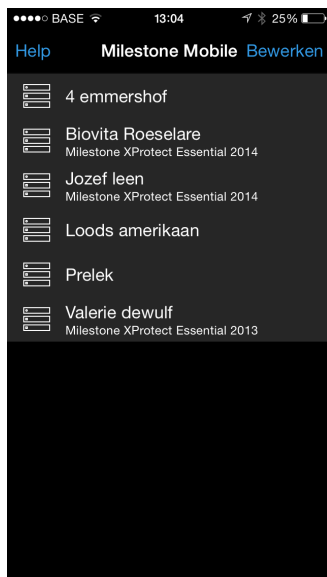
●●●●○ BASE 13:04 25%

Help Milestone Mobile Bewerken

4 emmershof

Biovita Roeselare
Milestone XProtect Essential 2014

Jozef leen
Milestone XProtect Essential 2014

Loods amerikaan

Prelek

Valerie dewulf
Milestone XProtect Essential 2013